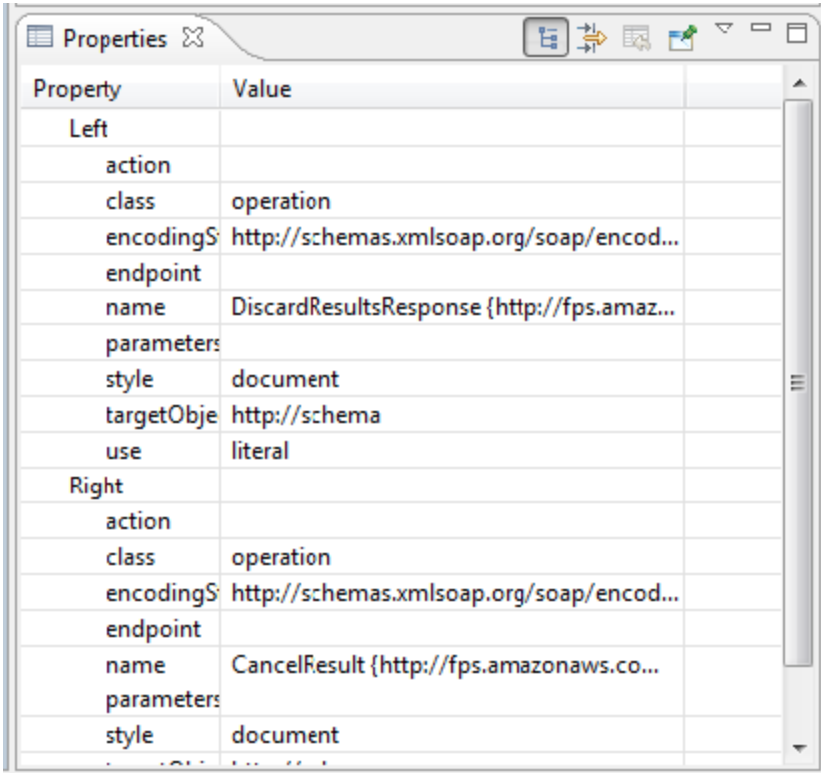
Properties

| Property | Value |
|---|---|
| Left | |
| action | |
| class | operation |
| encodingS | http://schemas.xmlsoap.org/soap/encod... |
| endpoint | |
| name | DiscardResultsResponse {http://fps.amaz... |
| parameters | |
| style | document |
| targetObje | http://schema |
| use | literal |
| Right | |
| action | |
| class | operation |
| encodingS | http://schemas.xmlsoap.org/soap/encod... |
| endpoint | |
| name | CancelResult {http://fps.amazonaws.co... |
| parameters | |
| style | document |
| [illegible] | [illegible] |